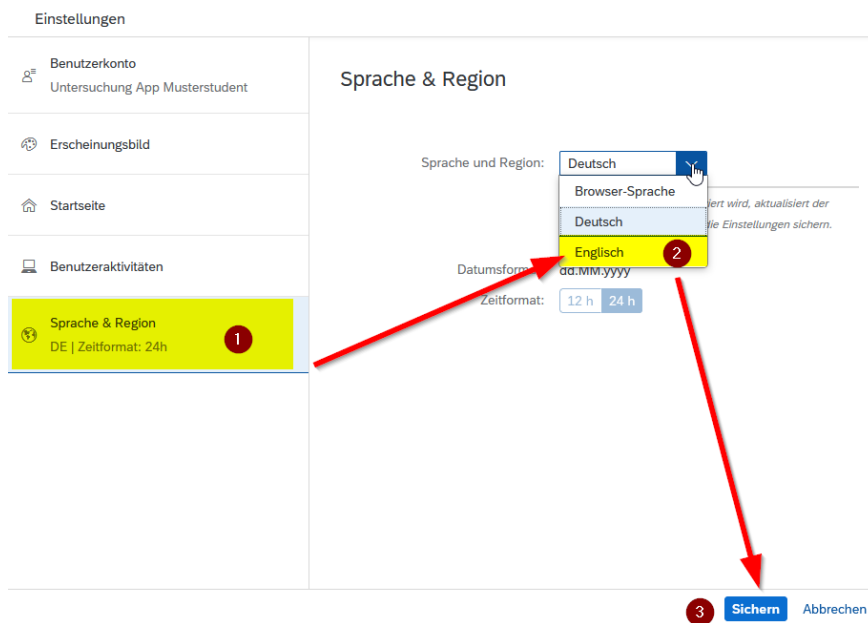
Einstellungen

Benutzerkonto
Untersuchung App Musterstudent

Erscheinungsbild

Startseite

Benutzeraktivitäten

Sprache & Region
DE | Zeitformat: 24h

1

Sprache & Region

Sprache und Region: Deutsch

Browser-Sprache
Deutsch
Englisch

2

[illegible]iert wird, aktualisiert der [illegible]die Einstellungen sichern.

Datumsform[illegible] dd.MM.yyyy

Zeitformat: 12 h 24 h

3

Sichern Abbrechen